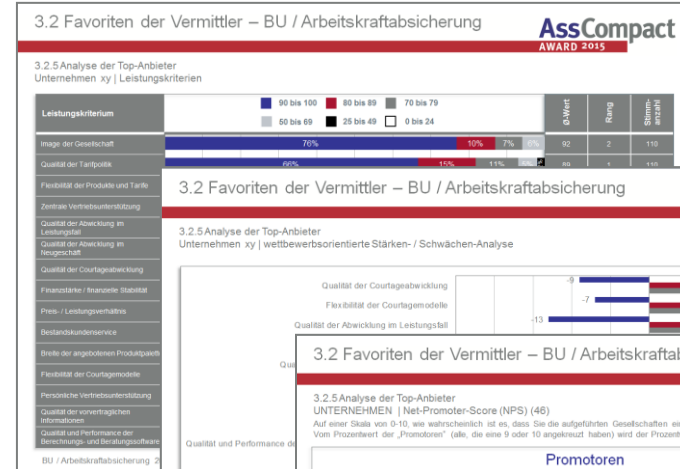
3.2 Favoriten der Vermittler – BU / Arbeitskraftabsicherung

AssCompact AWARD 2015

3.2.5 Analyse der Top-Anbieter
Unternehmen xy | Leistungskriterien

| Leistungskriterium | 90 bis 100 · 80 bis 89 · 70 bis 79 · 50 bis 69 · 25 bis 49 · 0 bis 24 | Ø-Wert | Rang | Stimmanzahl |
|---|---|---|---|---|
| Image der Gesellschaft | 76% · 10% · 7% · 6% | 92 | 2 | 110 |
| Qualität der Tarifpolitik | 66% · 15% · 11% · 5% | 89 | 1 | 110 |
| Flexibilität der Produkte und Tarife | | | | |
| Zentrale Vertriebsunterstützung | | | | |
| Qualität der Abwicklung im Leistungsfall | | | | |
| Qualität der Abwicklung im Neugeschäft | | | | |
| Qualität der Courtageabwicklung | | | | |
| Finanzstärke / finanzielle Stabilität | | | | |
| Preis- / Leistungsverhältnis | | | | |
| Bestandskundenservice | | | | |
| Breite der angebotenen Produktpalette | | | | |
| Flexibilität der Courtagemodelle | | | | |
| Persönliche Vertriebsunterstützung | | | | |
| Qualität der vorvertraglichen Informationen | | | | |
| Qualität und Performance der Berechnungs- und Beratungssoftware | | | | |

BU / Arbeitskraftabsicherung 2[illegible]

3.2 Favoriten der Vermittler – BU / Arbeitskraftabsicherung

3.2.5 Analyse der Top-Anbieter
Unternehmen xy | wettbewerbsorientierte Stärken- / Schwächen-Analyse

Qualität der Courtageabwicklung -9
Flexibilität der Courtagemodelle -7
Qualität der Abwicklung im Leistungsfall -13
Quali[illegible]
Qualität und Performance de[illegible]

3.2 Favoriten der Vermittler – BU / Arbeitskraftab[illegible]

3.2.5 Analyse der Top-Anbieter
UNTERNEHMEN | Net-Promoter-Score (NPS) (46)
Auf einer Skala von 0-10, wie wahrscheinlich ist es, dass Sie die aufgeführten Gesellschaften ei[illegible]
Vom Prozentwert der „Promotoren" (alle, die eine 9 oder 10 angekreuzt haben) wird der Prozent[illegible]

Promotoren